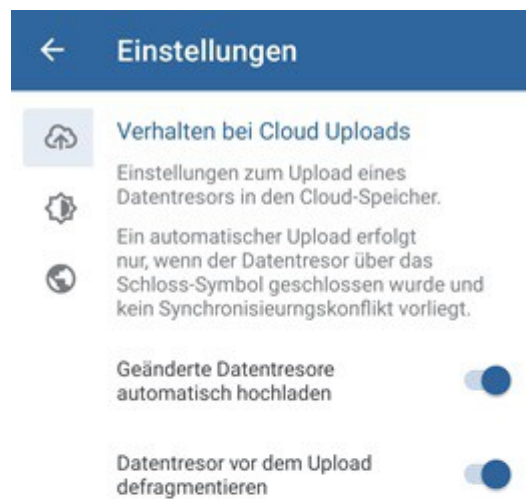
Einstellungen

Verhalten bei Cloud Uploads

Einstellungen zum Upload eines Datentresors in den Cloud-Speicher.

Ein automatischer Upload erfolgt nur, wenn der Datentresor über das Schloss-Symbol geschlossen wurde und kein Synchronisieurngskonflikt vorliegt.

Geänderte Datentresore automatisch hochladen

Datentresor vor dem Upload defragmentieren